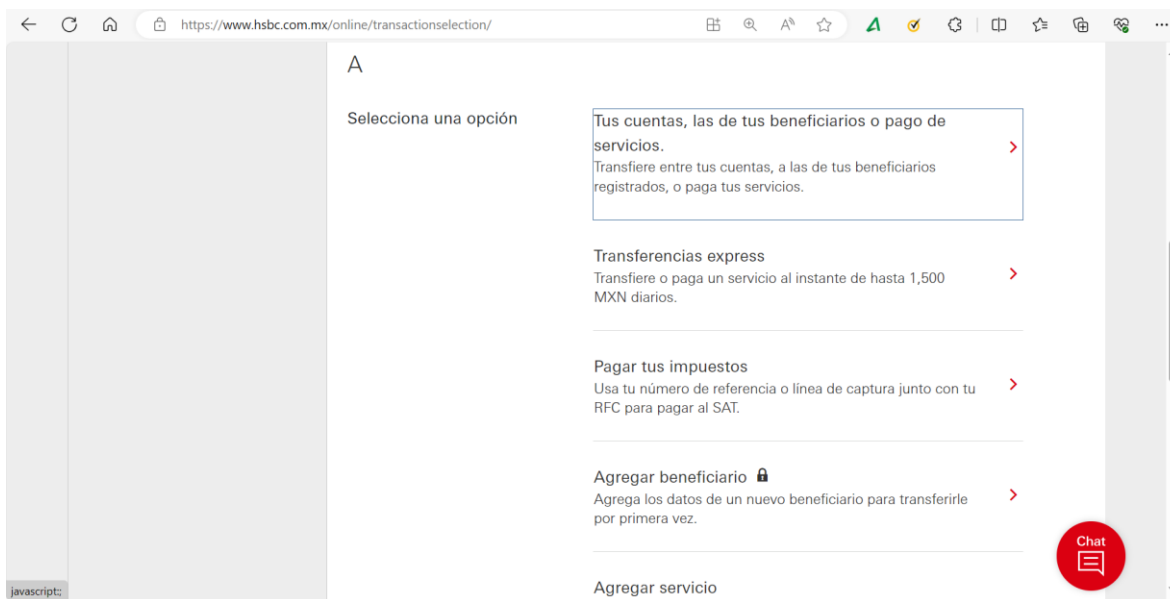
https://www.hsbc.com.mx/online/transactionselection/

A

Selecciona una opción

Tus cuentas, las de tus beneficiarios o pago de servicios.
Transfiere entre tus cuentas, a las de tus beneficiarios registrados, o paga tus servicios.

Transferencias express
Transfiere o paga un servicio al instante de hasta 1,500 MXN diarios.

Pagar tus impuestos
Usa tu número de referencia o línea de captura junto con tu RFC para pagar al SAT.

Agregar beneficiario
Agrega los datos de un nuevo beneficiario para transferirle por primera vez.

Agregar servicio

Chat

javascript:;